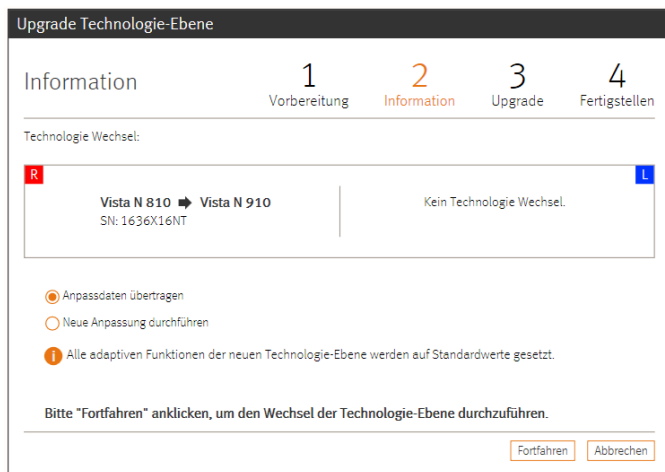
Upgrade Technologie-Ebene

Information

1 Vorbereitung

2 Information

3 Upgrade

4 Fertigstellen

Technologie Wechsel:

R

L

Vista N 810 ➡ Vista N 910
SN: 1636X16NT

Kein Technologie Wechsel.

Anpassdaten übertragen

Neue Anpassung durchführen

Alle adaptiven Funktionen der neuen Technologie-Ebene werden auf Standardwerte gesetzt.

Bitte "Fortfahren" anklicken, um den Wechsel der Technologie-Ebene durchzuführen.

Fortfahren

Abbrechen